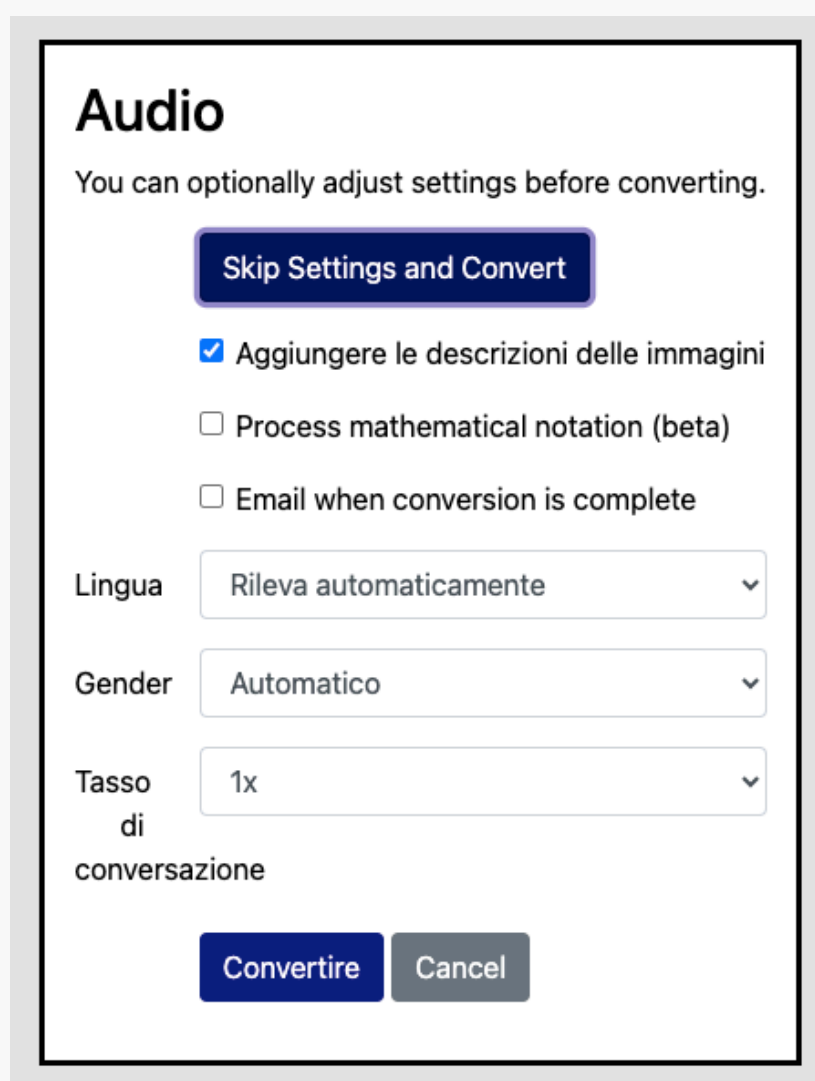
Audio

You can optionally adjust settings before converting.

Skip Settings and Convert

Aggiungere le descrizioni delle immagini

Process mathematical notation (beta)

Email when conversion is complete

Lingua Rileva automaticamente

Gender Automatico

Tasso di conversazione 1x

Convertire Cancel